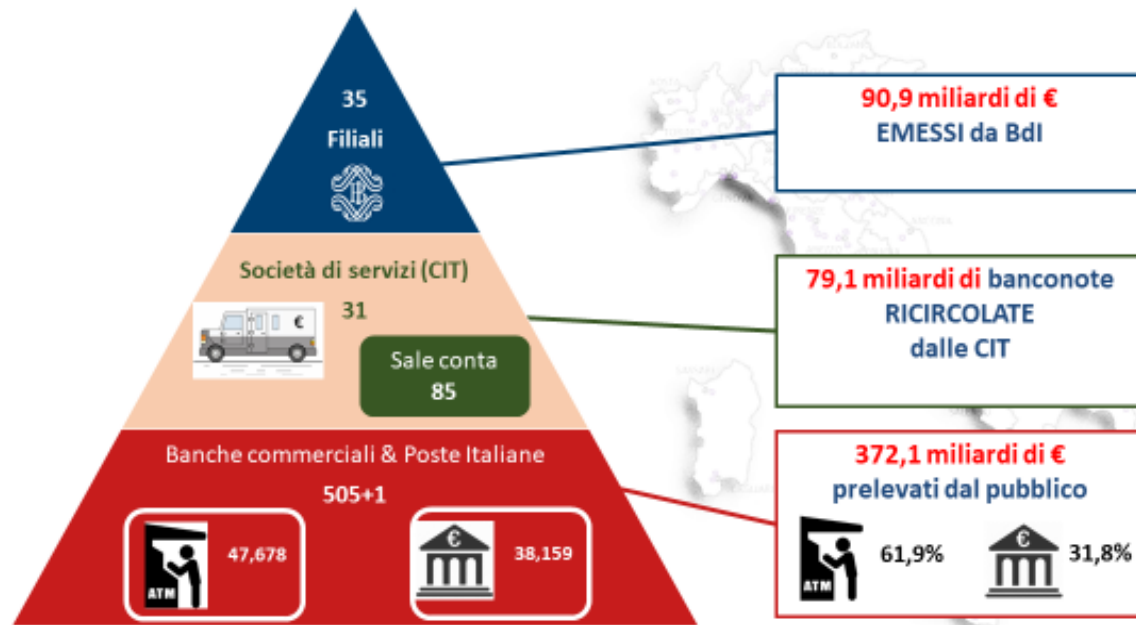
35
Filiali

Società di servizi (CIT)
31

€

Sale conta
85

Banche commerciali & Poste Italiane
505+1

ATM
47,678

€
38,159

90,9 miliardi di €
EMESSI da BdI

79,1 miliardi di banconote
RICIRCOLATE
dalle CIT

372,1 miliardi di €
prelevati dal pubblico

ATM
61,9%

€
31,8%